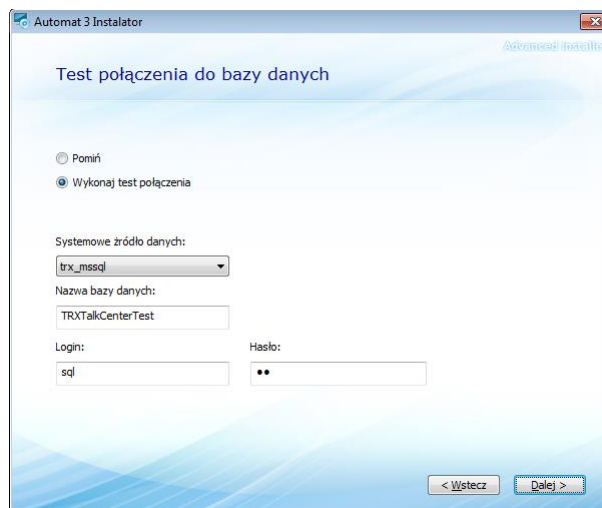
Automat 3 Instalator

Advanced Installe

Test połączenia do bazy danych

Pomiń

Wykonaj test połączenia

Systemowe źródło danych:

trx_mssql

Nazwa bazy danych:

TRXTalkCenterTest

Login:

sql

Hasło:

••

< Wstecz

Dalej >